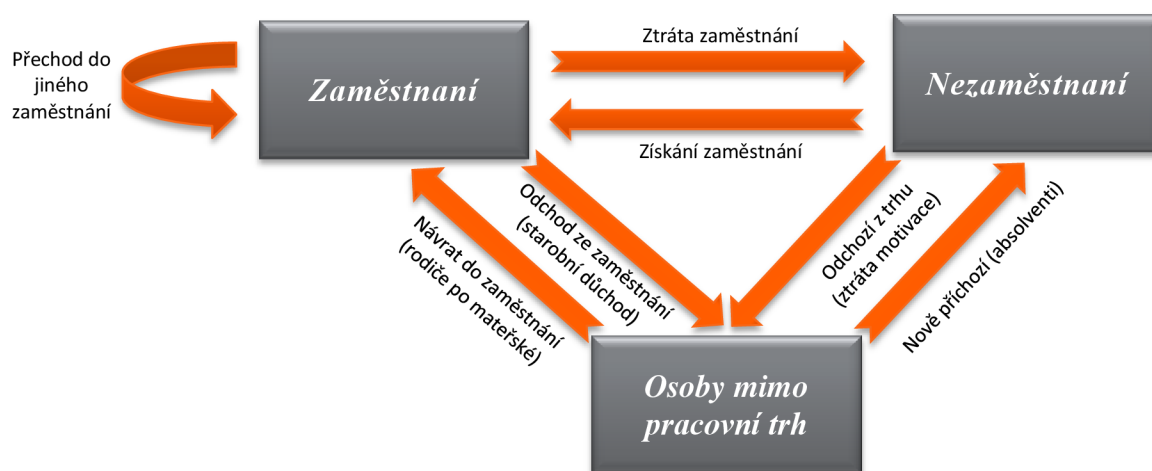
Přechod do jiného zaměstnání

Zaměstnaní

Ztráta zaměstnání

Získání zaměstnání

Nezaměstnaní

Návrat do zaměstnání (rodiče po mateřské)

Odchod ze zaměstnání (starobní důchod)

Odchozí z trhu (ztráta motivace)

Nově příchozí (absolventi)

Osoby mimo pracovní trh